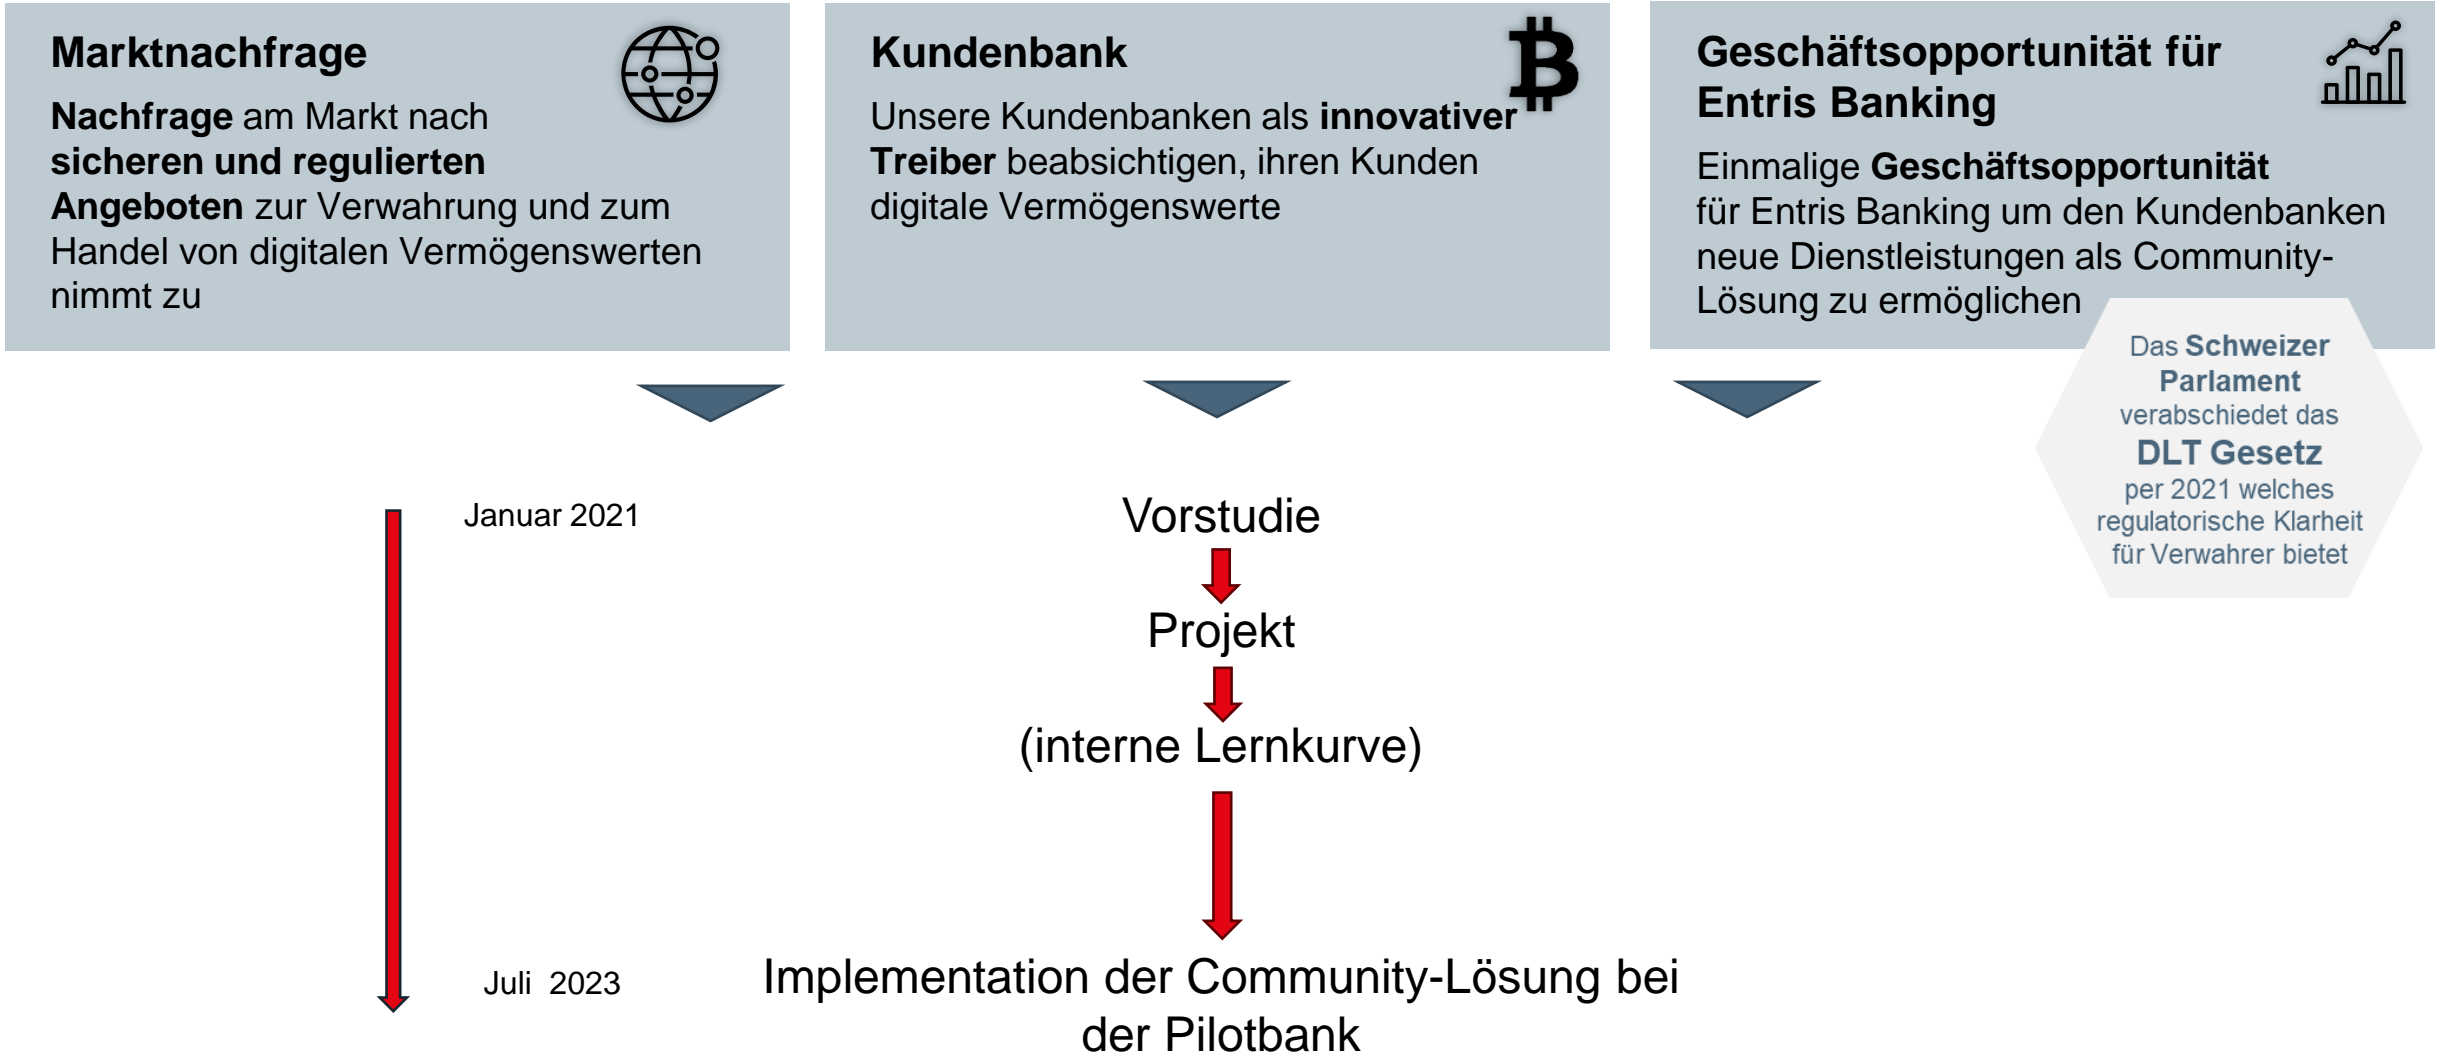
Marktnachfrage

Nachfrage am Markt nach sicheren und regulierten Angeboten zur Verwahrung und zum Handel von digitalen Vermögenswerten nimmt zu

Kundenbank

Unsere Kundenbanken als innovativer Treiber beabsichtigen, ihren Kunden digitale Vermögenswerte

Geschäftsopportunität für Entris Banking

Einmalige Geschäftsopportunität für Entris Banking um den Kundenbanken neue Dienstleistungen als Community-Lösung zu ermöglichen

Das Schweizer Parlament verabschiedet das DLT Gesetz per 2021 welches regulatorische Klarheit für Verwahrer bietet

Januar 2021

Vorstudie

Projekt

(interne Lernkurve)

Juli 2023

Implementation der Community-Lösung bei der Pilotbank